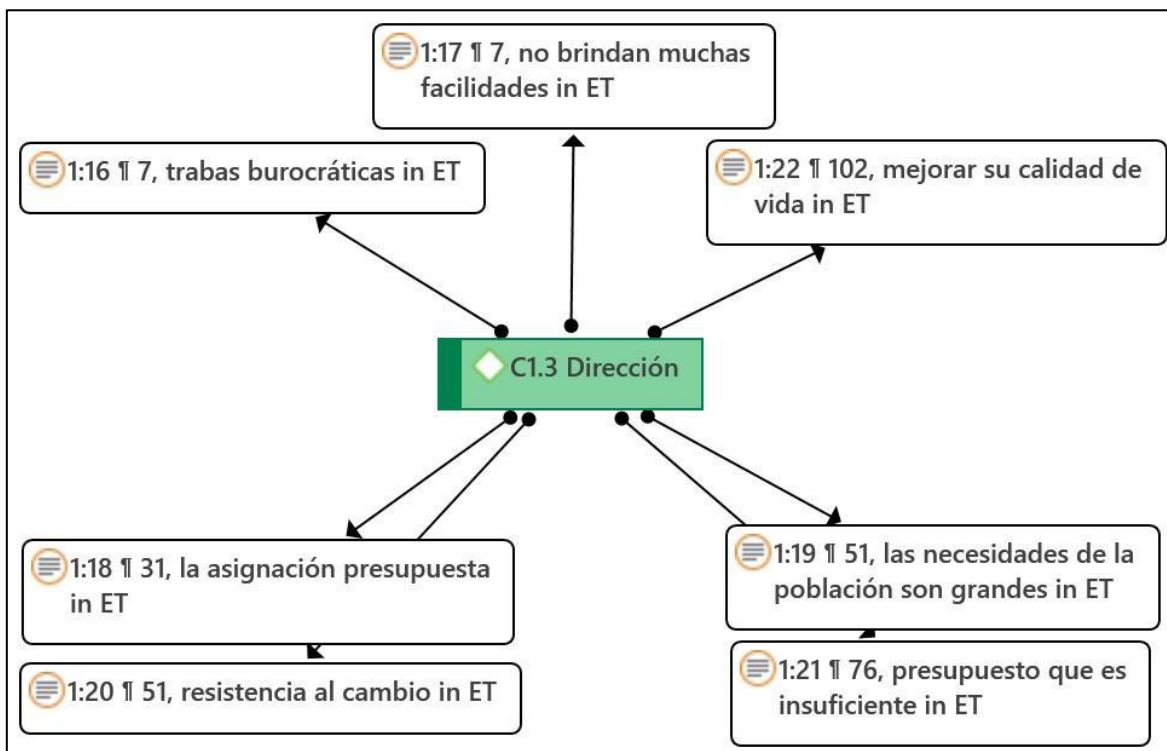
1:17 ¶ 7, no brindan muchas facilidades in ET

1:16 ¶ 7, trabas burocráticas in ET

1:22 ¶ 102, mejorar su calidad de vida in ET

C1.3 Dirección

1:18 ¶ 31, la asignación presupuesta in ET

1:19 ¶ 51, las necesidades de la población son grandes in ET

1:20 ¶ 51, resistencia al cambio in ET

1:21 ¶ 76, presupuesto que es insuficiente in ET